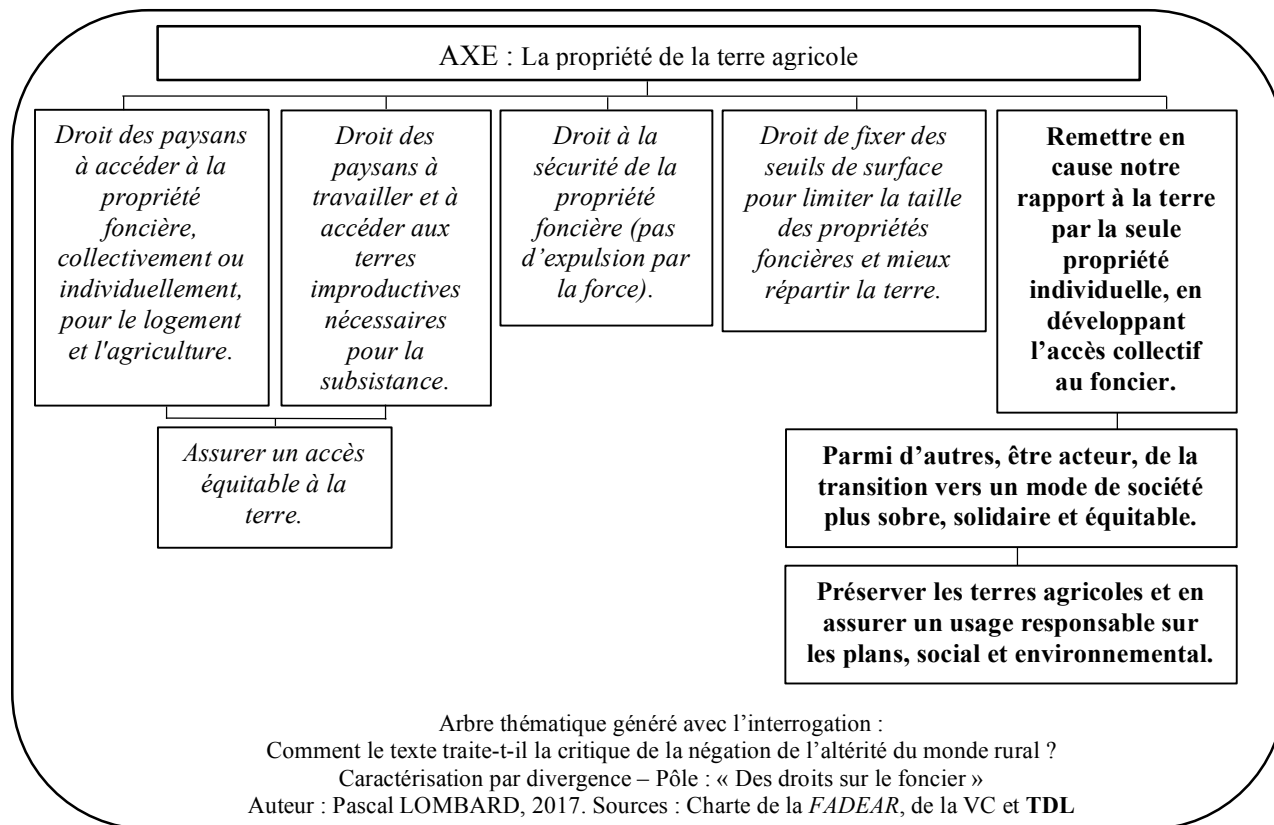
AXE : La propriété de la terre agricole

Droit des paysans à accéder à la propriété foncière, collectivement ou individuellement, pour le logement et l'agriculture.

Droit des paysans à travailler et à accéder aux terres improductives nécessaires pour la subsistance.

Droit à la sécurité de la propriété foncière (pas d'expulsion par la force).

Droit de fixer des seuils de surface pour limiter la taille des propriétés foncières et mieux répartir la terre.

Remettre en cause notre rapport à la terre par la seule propriété individuelle, en développant l'accès collectif au foncier.

Assurer un accès équitable à la terre.

Parmi d'autres, être acteur, de la transition vers un mode de société plus sobre, solidaire et équitable.

Préserver les terres agricoles et en assurer un usage responsable sur les plans, social et environnemental.

Arbre thématique généré avec l'interrogation :
Comment le texte traite-t-il la critique de la négation de l'altérité du monde rural ?
Caractérisation par divergence – Pôle : « Des droits sur le foncier »
Auteur : Pascal LOMBARD, 2017. Sources : Charte de la FADEAR, de la VC et TDL